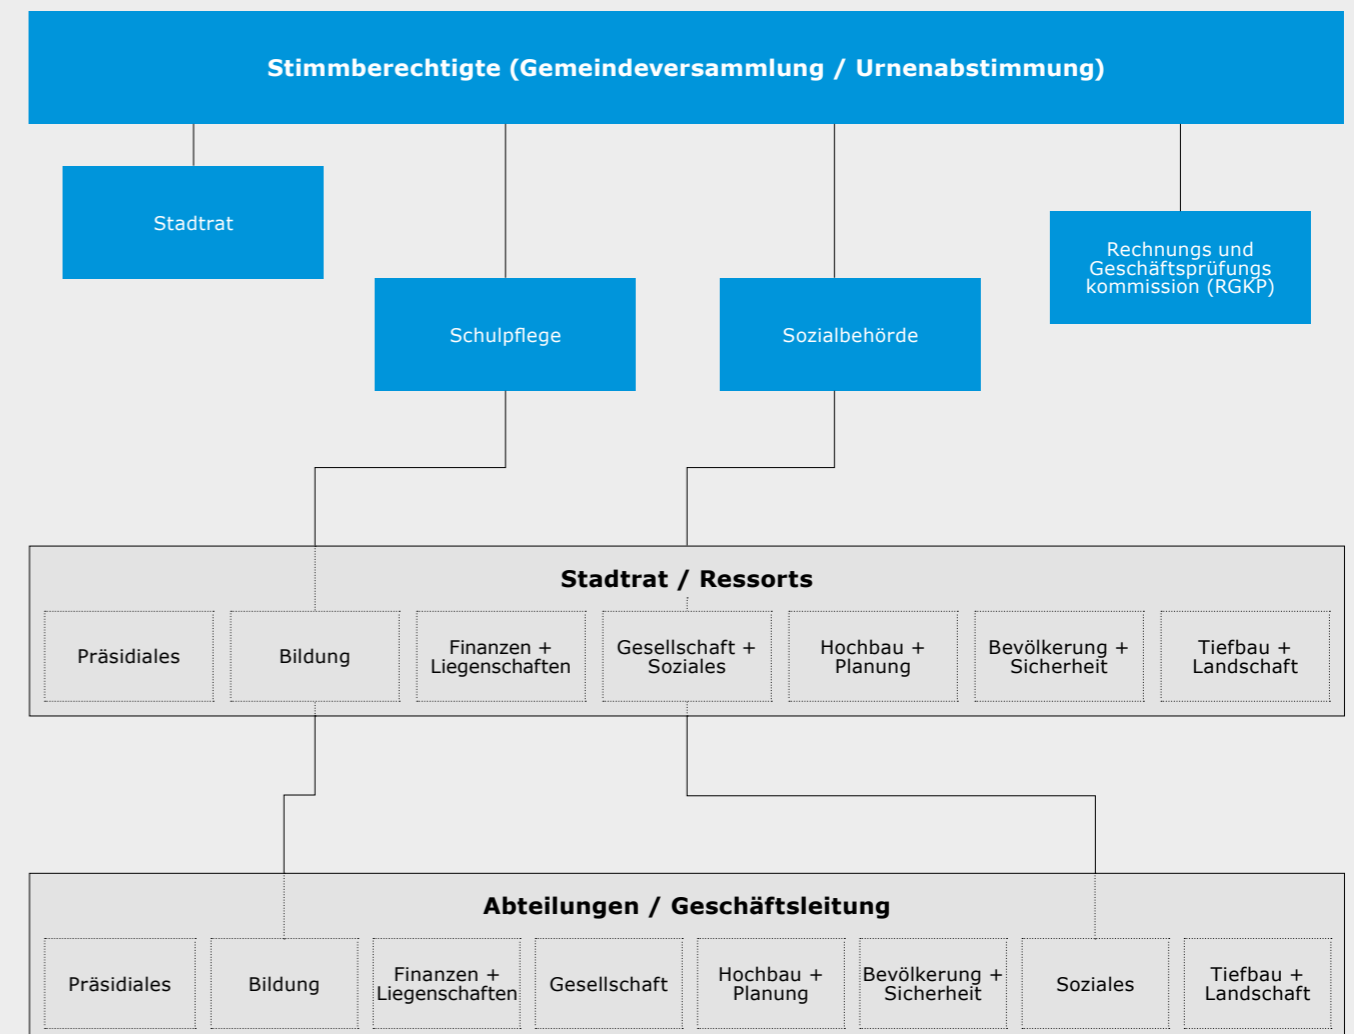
Stimmberechtigte (Gemeindeversammlung / Urnenabstimmung)

Stadtrat

Schulpflege

Sozialbehörde

Rechnungs und Geschäftsprüfungs kommission (RGKP)

Stadtrat / Ressorts

Präsidiales

Bildung

Finanzen + Liegenschaften

Gesellschaft + Soziales

Hochbau + Planung

Bevölkerung + Sicherheit

Tiefbau + Landschaft

Abteilungen / Geschäftsleitung

Präsidiales

Bildung

Finanzen + Liegenschaften

Gesellschaft

Hochbau + Planung

Bevölkerung + Sicherheit

Soziales

Tiefbau + Landschaft